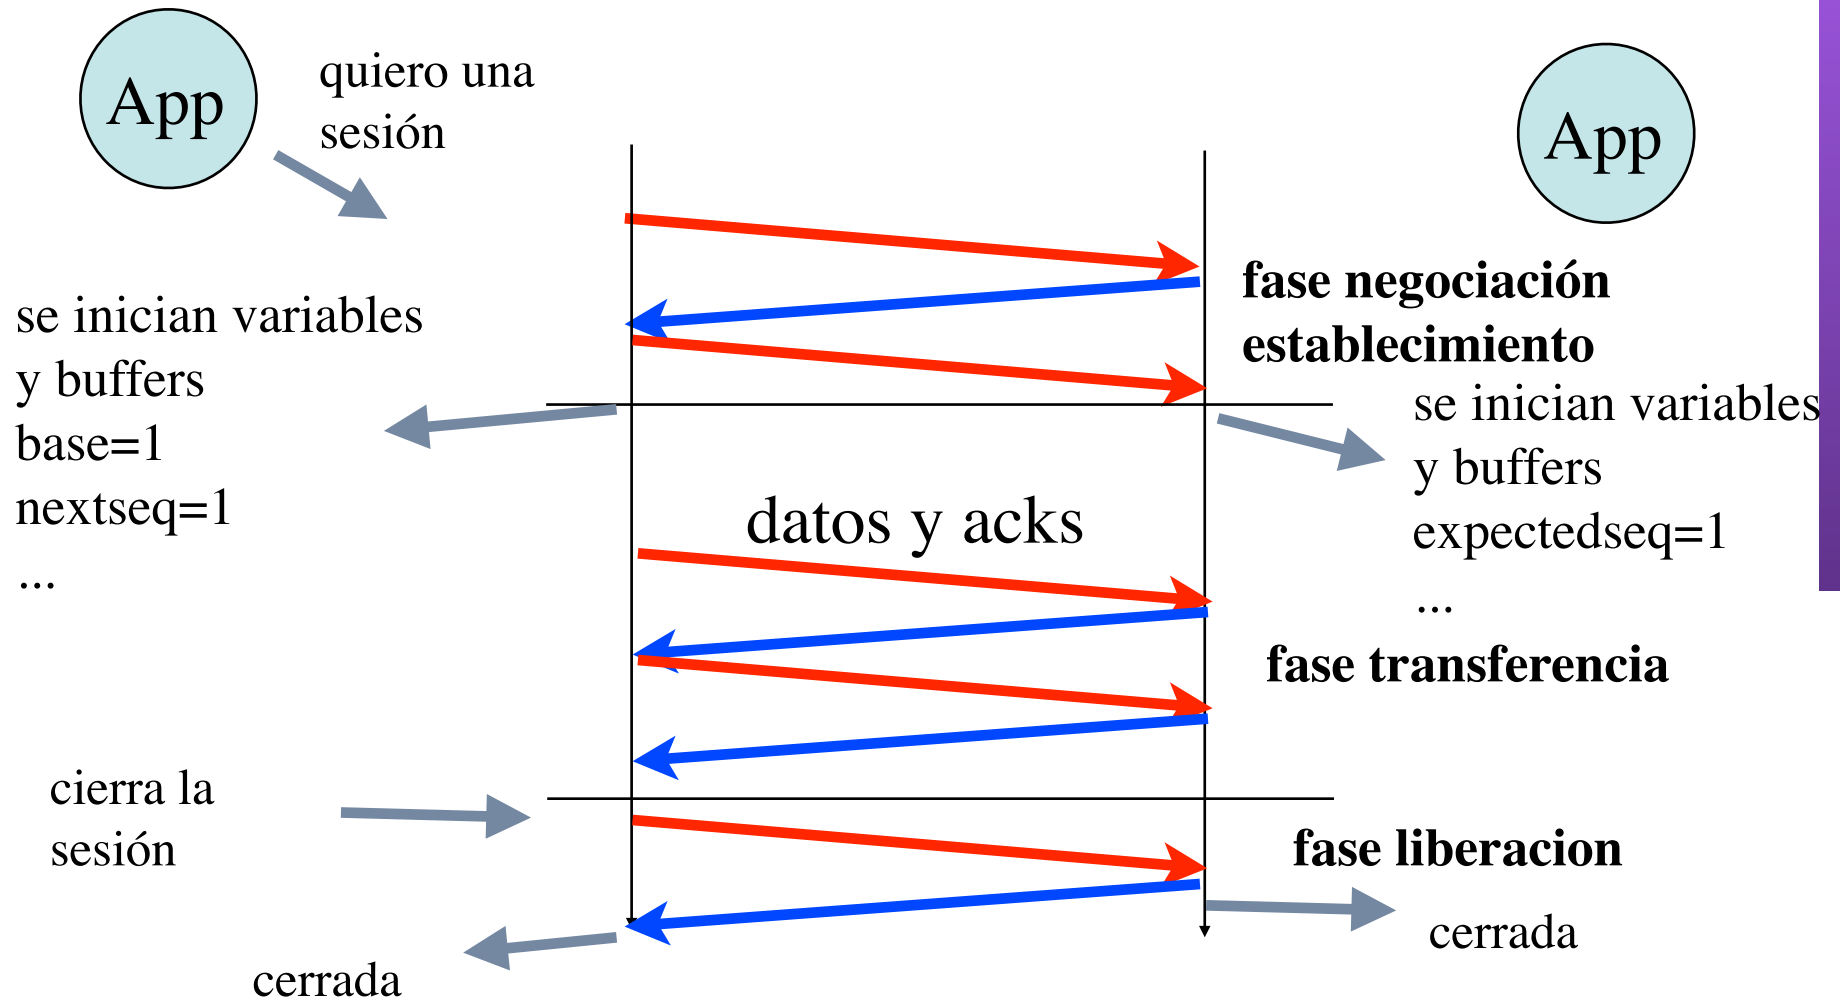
App

quiero una sesión

App

fase negociación establecimiento

se inician variables y buffers
base=1
nextseq=1
...

se inician variables y buffers
expectedseq=1
...

datos y acks

fase transferencia

cierra la sesión

fase liberacion

cerrada

cerrada